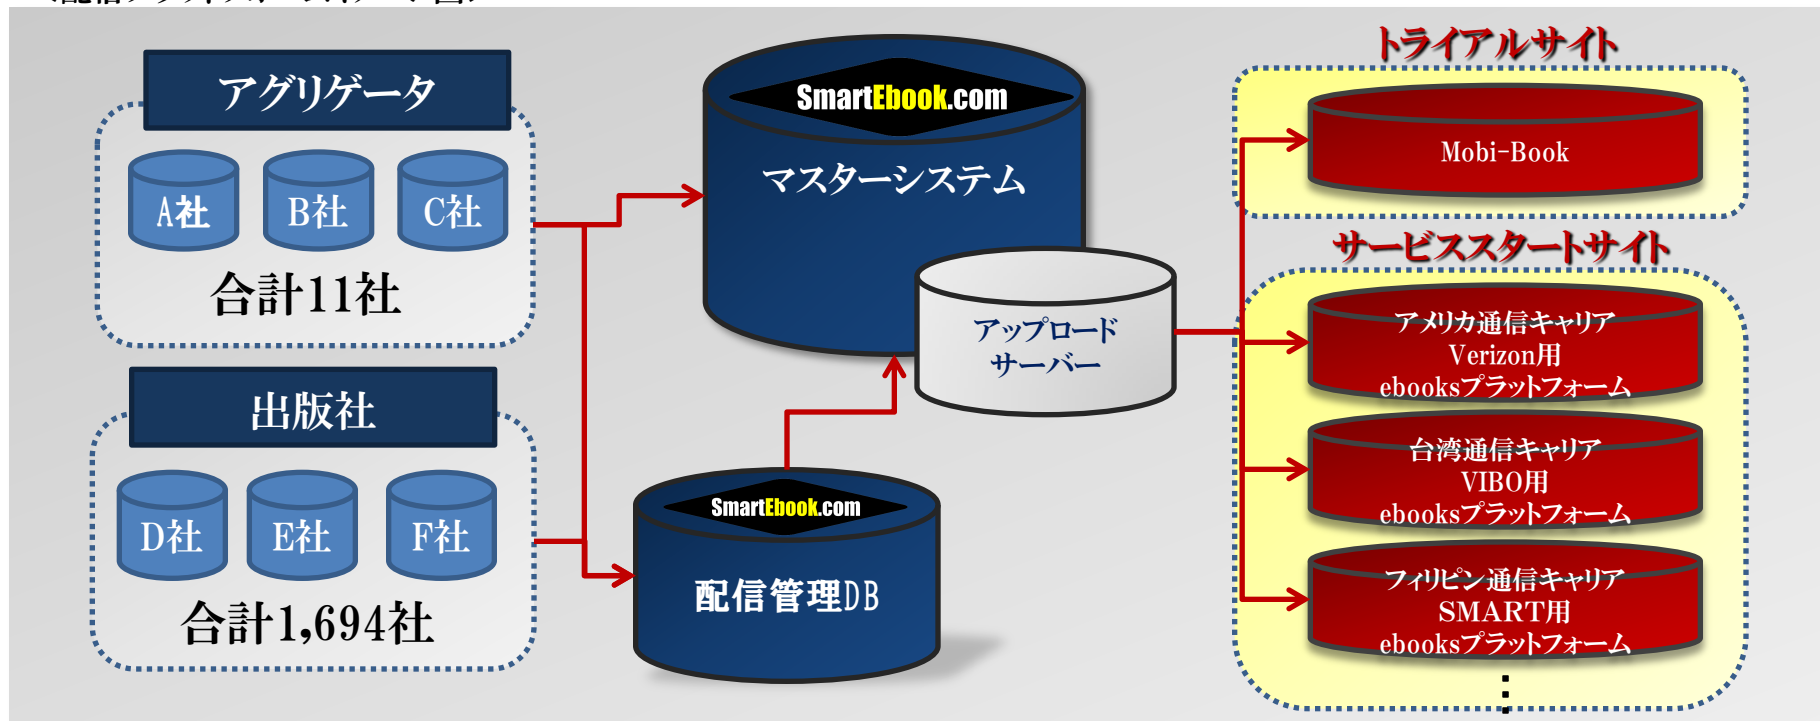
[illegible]

アグリゲータ

A社 B社 C社

合計11社

出版社

D社 E社 F社

合計1,694社

SmartEbook.com

マスターシステム

アップロードサーバー

SmartEbook.com

配信管理DB

トライアルサイト

Mobi-Book

サービススタートサイト

アメリカ通信キャリア Verizon用 ebooksプラットフォーム

台湾通信キャリア VIBO用 ebooksプラットフォーム

フィリピン通信キャリア SMART用 ebooksプラットフォーム

⋮